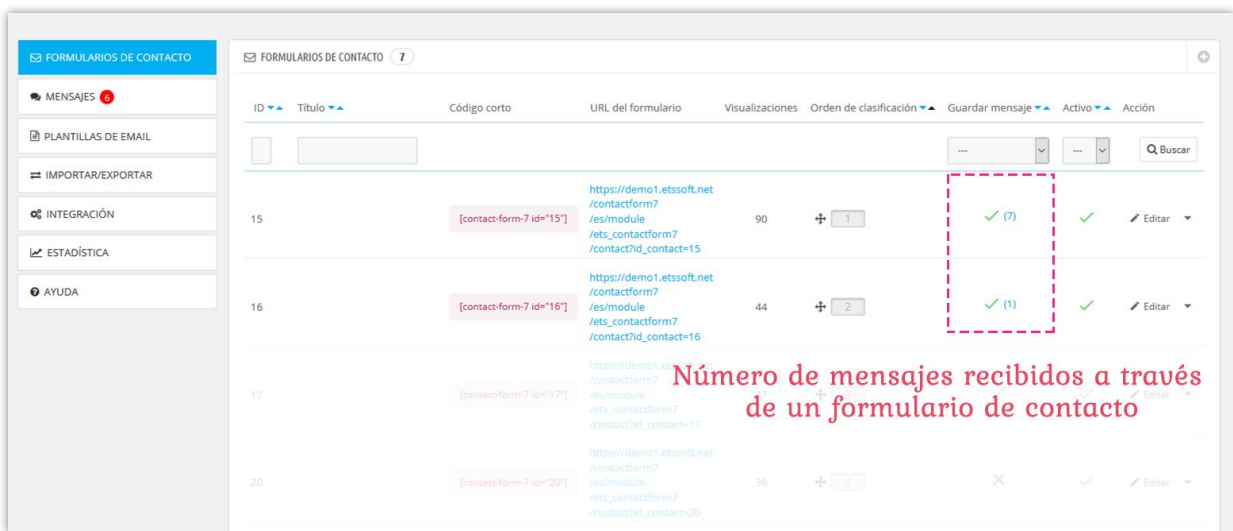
FORMULARIOS DE CONTACTO
MENSAJES 6
PLANTILLAS DE EMAIL
IMPORTAR/EXPORTAR
INTEGRACIÓN
ESTADÍSTICA
AYUDA

FORMULARIOS DE CONTACTO 7

| ID | Título | Código corto | URL del formulario | Visualizaciones | Orden de clasificación | Guardar mensaje | Activo | Acción |
|---|---|---|---|---|---|---|---|---|
| | | | | | | --- | --- | Buscar |
| 15 | | [contact-form-7 id="15"] | https://demo1.etssoft.net/contactform7/es/module/ets_contactform7/contact?id_contact=15 | 90 | 1 | ✓ (7) | ✓ | Editar |
| 16 | | [contact-form-7 id="16"] | https://demo1.etssoft.net/contactform7/es/module/ets_contactform7/contact?id_contact=16 | 44 | 2 | ✓ (1) | ✓ | Editar |
| 17 | | [contact-form-7 id="17"] | https://demo1.etssoft.net/contactform7/es/module/ets_contactform7/contact?id_contact=17 | | | | | Editar |
| 20 | | [contact-form-7 id="20"] | https://demo1.etssoft.net/contactform7/es/module/ets_contactform7/contact?id_contact=20 | 36 | 4 | ✕ | ✓ | Editar |

Número de mensajes recibidos a través de un formulario de contacto